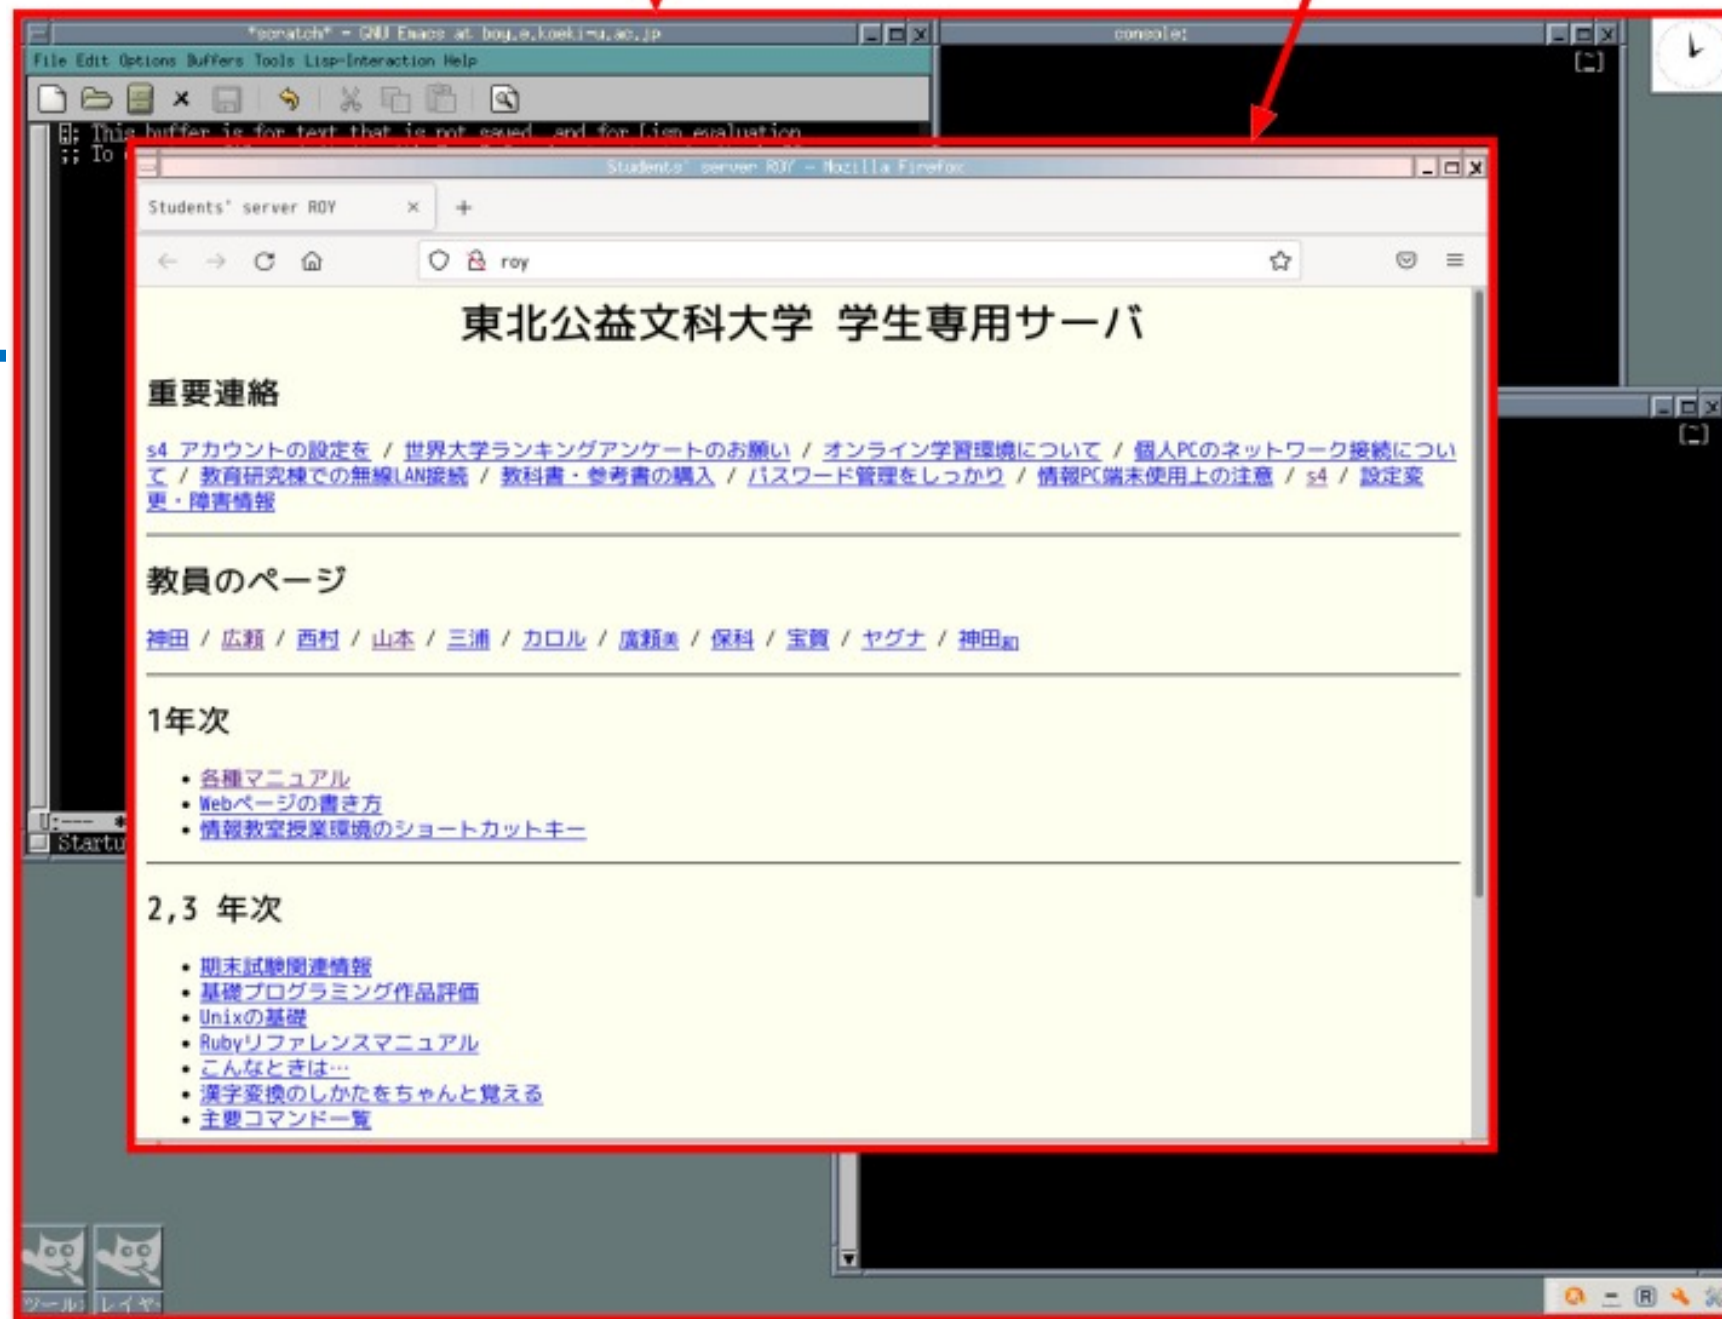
*scratch* - GNU Emacs at boy.e.koeki-u.ac.jp

File Edit Options Buffers Tools Lisp-Interaction Help

;; This buffer is for text that is not saved, and for Lisp evaluation.
;; To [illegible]

console:

Students' server ROY - Mozilla Firefox

Students' server ROY ×

+

roy

東北公益文科大学 学生専用サーバ

重要連絡

s4 アカウントの設定を / 世界大学ランキングアンケートのお願い / オンライン学習環境について / 個人PCのネットワーク接続について / 教育研究棟での無線LAN接続 / 教科書・参考書の購入 / パスワード管理をしっかり / 情報PC端末使用上の注意 / s4 / 設定変更・障害情報

教員のページ

神田 / 広瀬 / 西村 / 山本 / 三浦 / カロル / 廣瀬e / 保科 / 宝賀 / ヤグナ / 神田jp

1年次

• 各種マニュアル
• Webページの書き方
• 情報教室授業環境のショートカットキー

2,3 年次

• 期末試験関連情報
• 基礎プログラミング作品評価
• Unixの基礎
• Rubyリファレンスマニュアル
• こんなときは…
• 漢字変換のしかたをちゃんと覚える
• 主要コマンド一覧

Startu

ツール レイヤ